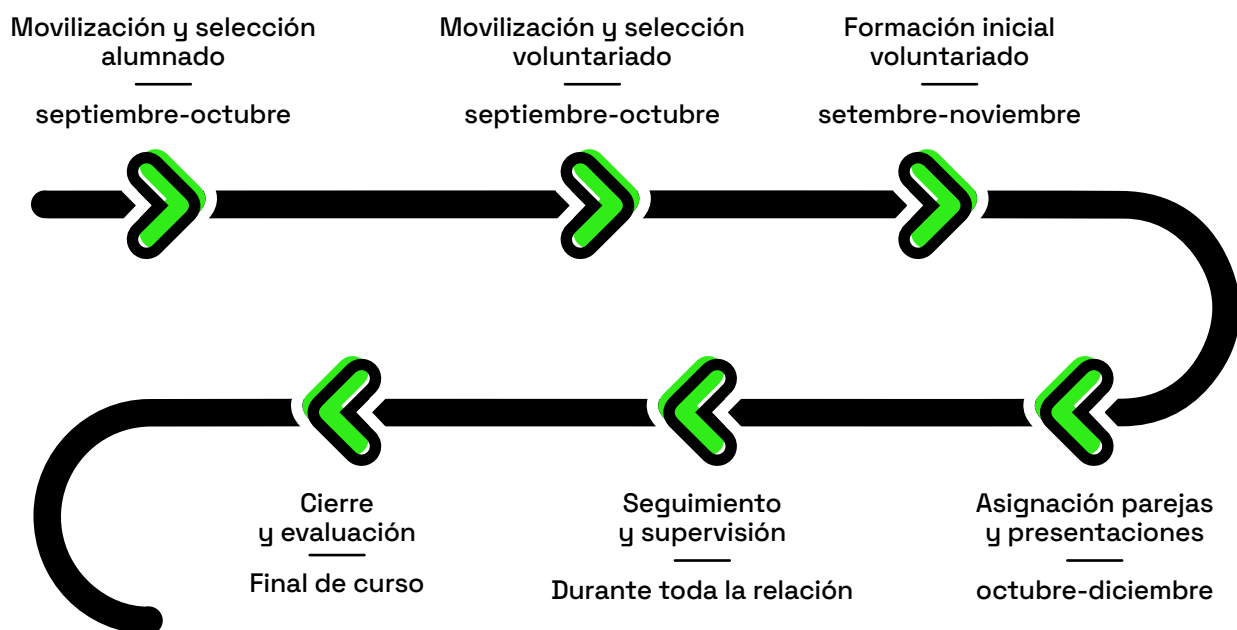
Movilización y selección alumnado

septiembre-octubre

Movilización y selección voluntariado

septiembre-octubre

Formación inicial voluntariado

setembre-noviembre

Cierre y evaluación

Final de curso

Seguimiento y supervisión

Durante toda la relación

Asignación parejas y presentaciones

octubre-diciembre